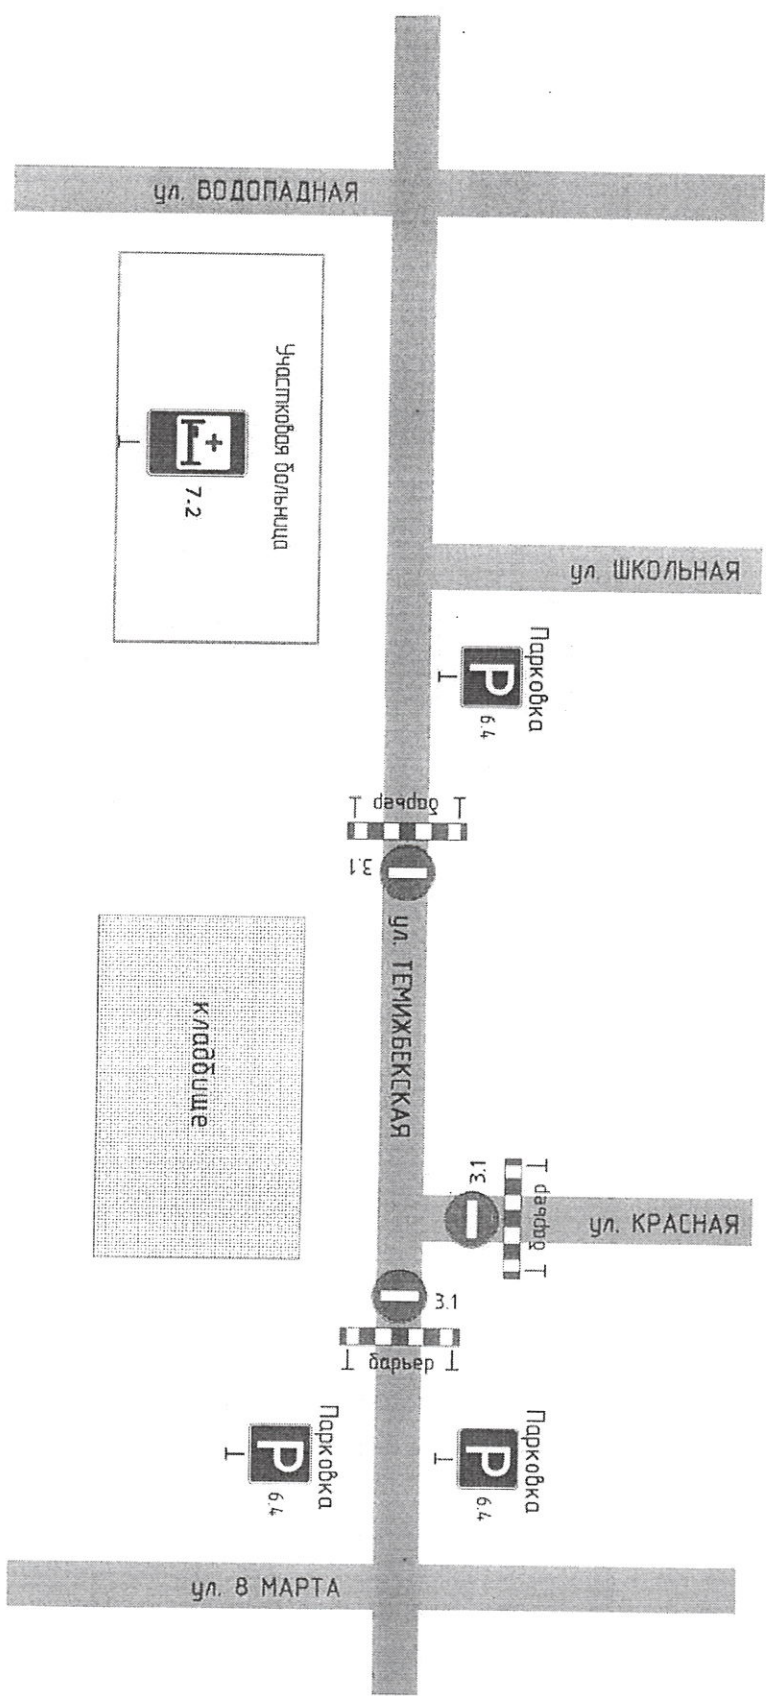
ул. ВОДОПАДНАЯ

Участковая больница

7.2

ул. ШКОЛЬНАЯ

Парковка

P

6.4

барьер

3.1

ул. ТЕМИЖБЕКСКАЯ

кладбище

3.1

барьер

ул. КРАСНАЯ

3.1

барьер

Парковка

P

6.4

Парковка

P

6.4

ул. 8 МАРТА